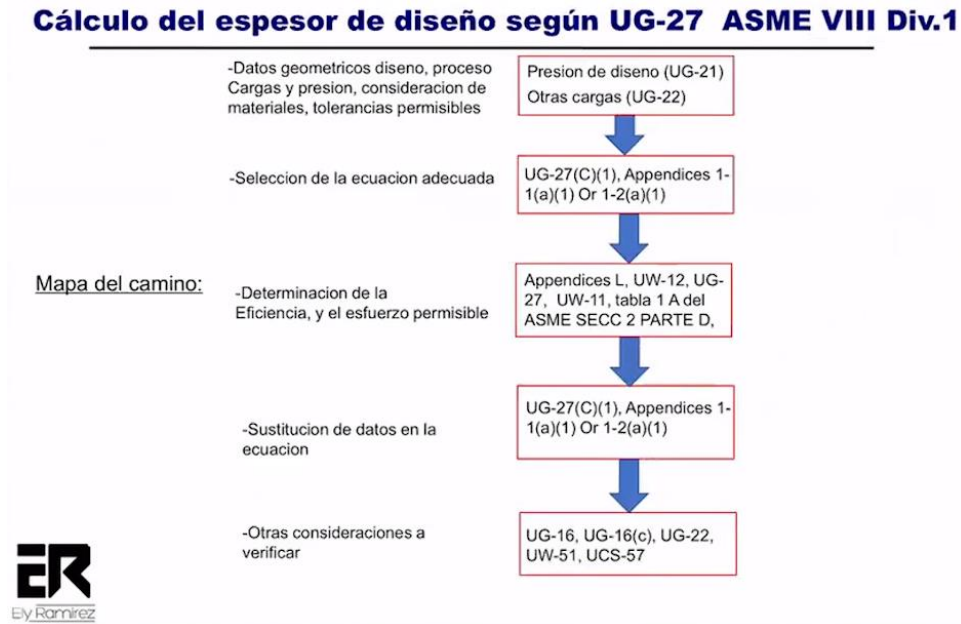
Cálculo del espesor de diseño según UG-27 ASME VIII Div.1

Mapa del camino:

-Datos geometricos diseno, proceso Cargas y presion, consideracion de materiales, tolerancias permisibles

Presion de diseno (UG-21)
Otras cargas (UG-22)

-Seleccion de la ecuacion adecuada

UG-27(C)(1), Appendices 1-1(a)(1) Or 1-2(a)(1)

-Determinacion de la Eficiencia, y el esfuerzo permisible

Appendices L, UW-12, UG-27, UW-11, tabla 1 A del ASME SECC 2 PARTE D,

-Sustitucion de datos en la ecuacion

UG-27(C)(1), Appendices 1-1(a)(1) Or 1-2(a)(1)

-Otras consideraciones a verificar

UG-16, UG-16(c), UG-22, UW-51, UCS-57

ER
Ely Ramirez